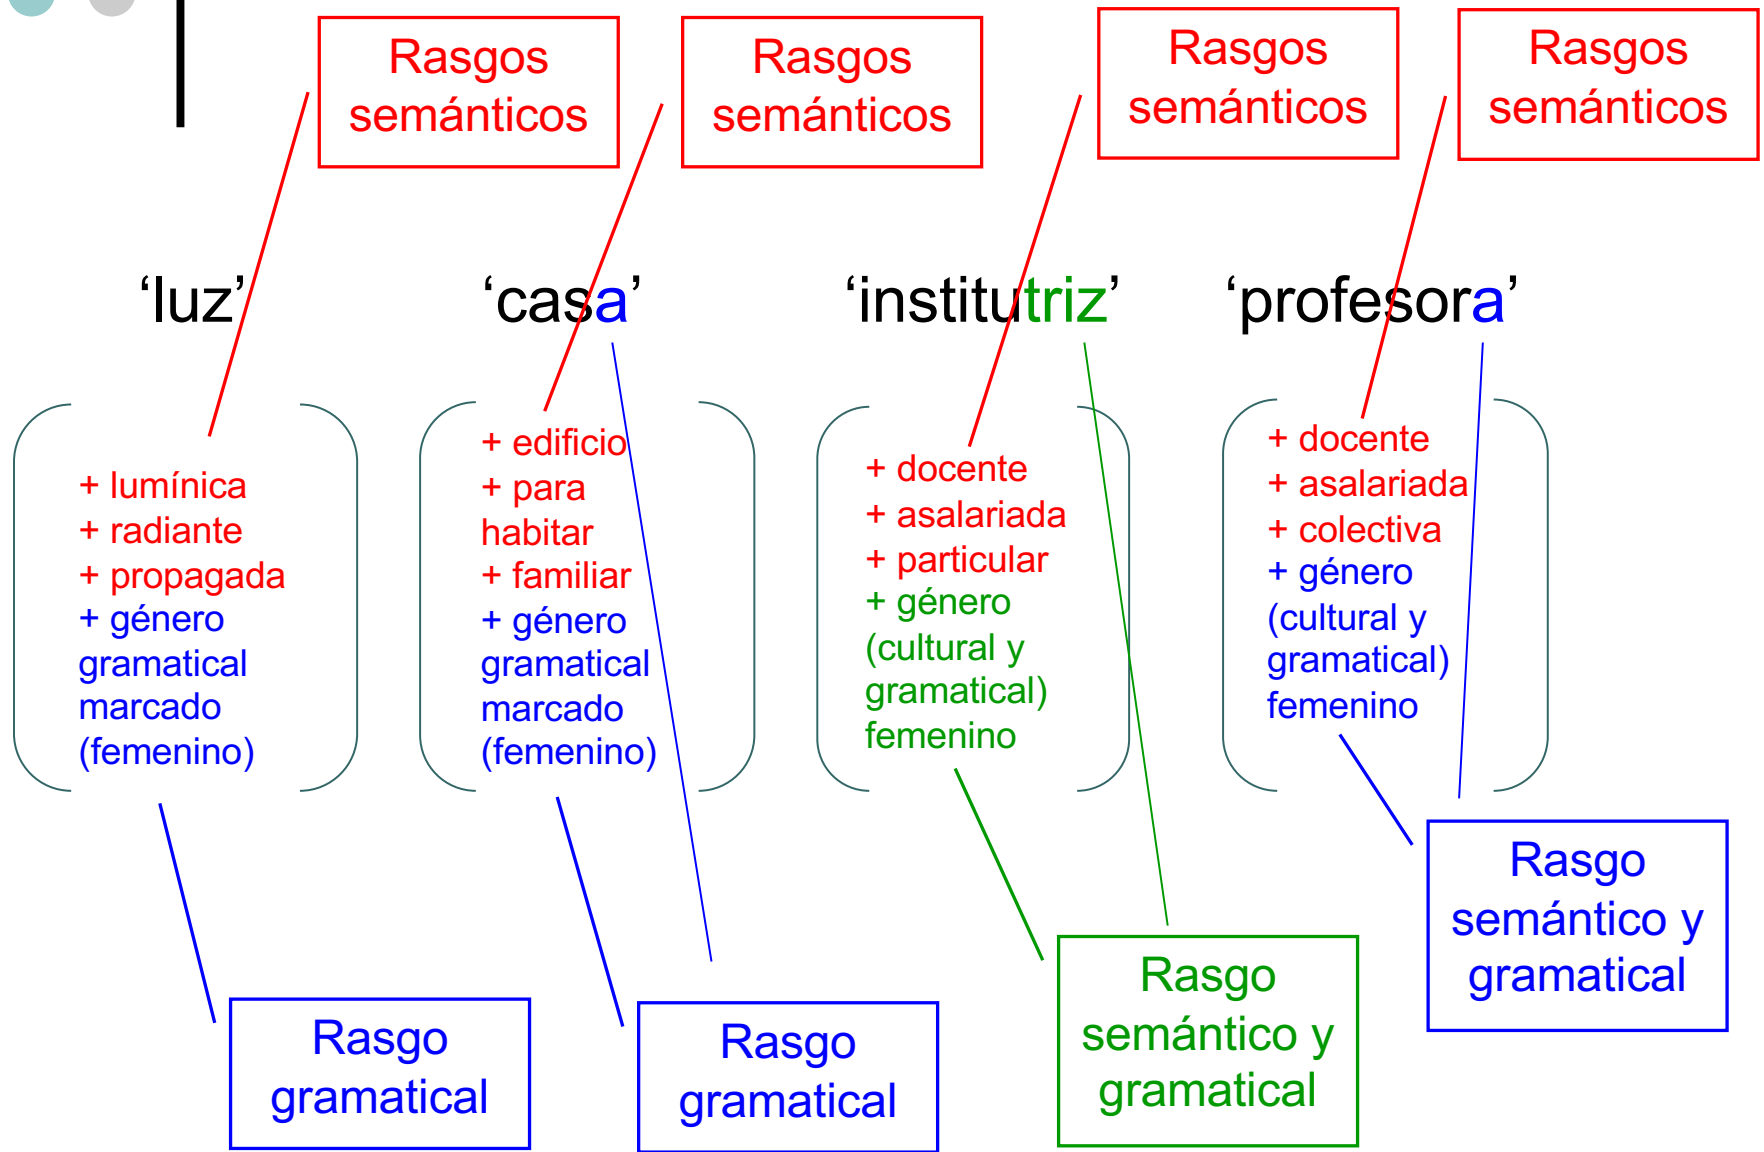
Rasgos semánticos

Rasgos semánticos

Rasgos semánticos

Rasgos semánticos

‘luz’

‘casa’

‘institutriz’

‘profesora’

+ lumínica
+ radiante
+ propagada
+ género gramatical marcado (femenino)

+ edificio
+ para habitar
+ familiar
+ género gramatical marcado (femenino)

+ docente
+ asalariada
+ particular
+ género (cultural y gramatical) femenino

+ docente
+ asalariada
+ colectiva
+ género (cultural y gramatical) femenino

Rasgo gramatical

Rasgo gramatical

Rasgo semántico y gramatical

Rasgo semántico y gramatical